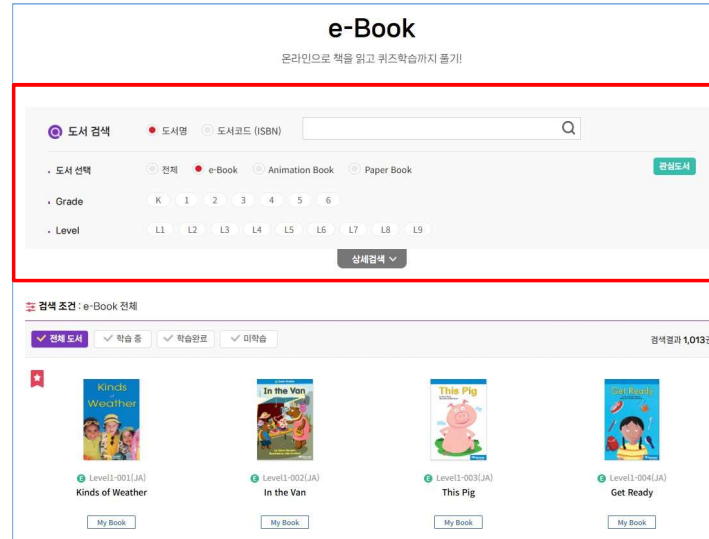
e-Book

온라인으로 책을 읽고 퀴즈학습까지 풀기!

도서 검색 도서명 도서코드 (ISBN)

도서 선택 전체 e-Book Animation Book Paper Book

관심도서

Grade K 1 2 3 4 5 6

Level L1 L2 L3 L4 L5 L6 L7 L8 L9

상세검색

검색 조건 : e-Book 전체

전체 도서 학습 중 학습완료 미학습

검색결과 1,013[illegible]

Kinds of Weather

Level1-001(JA)
Kinds of Weather
My Book

In the Van

Level1-002(JA)
In the Van
My Book

This Pig

Level1-003(JA)
This Pig
My Book

Get Ready

Level1-004(JA)
Get Ready
My Book